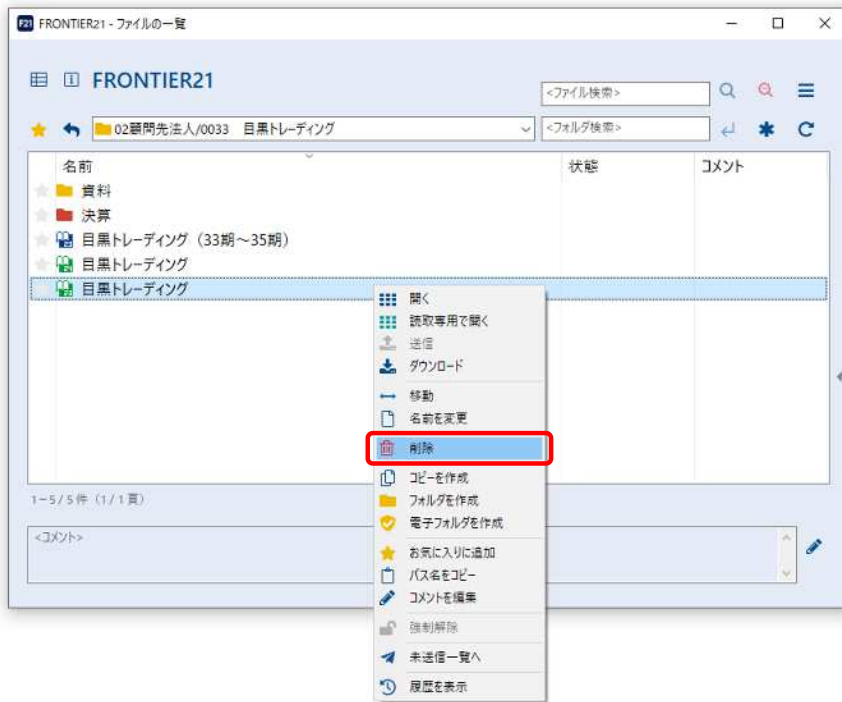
F21 FRONTIER21 - ファイルの一覧

FRONTIER21

<ファイル検索>

02顧問先法人/0033　目黒トレーディング

<フォルダ検索>

| 名前 | 状態 | コメント |
|---|---|---|
| 資料 | | |
| 決算 | | |
| 目黒トレーディング（33期～35期） | | |
| 目黒トレーディング | | |
| 目黒トレーディング | | |

開く
読取専用で開く
送信
ダウンロード
移動
名前を変更
削除
コピーを作成
フォルダを作成
電子フォルダを作成
お気に入りに追加
パス名をコピー
コメントを編集
強制解除
未送信一覧へ
履歴を表示

1－5／5件（1／1頁）

<コメント>